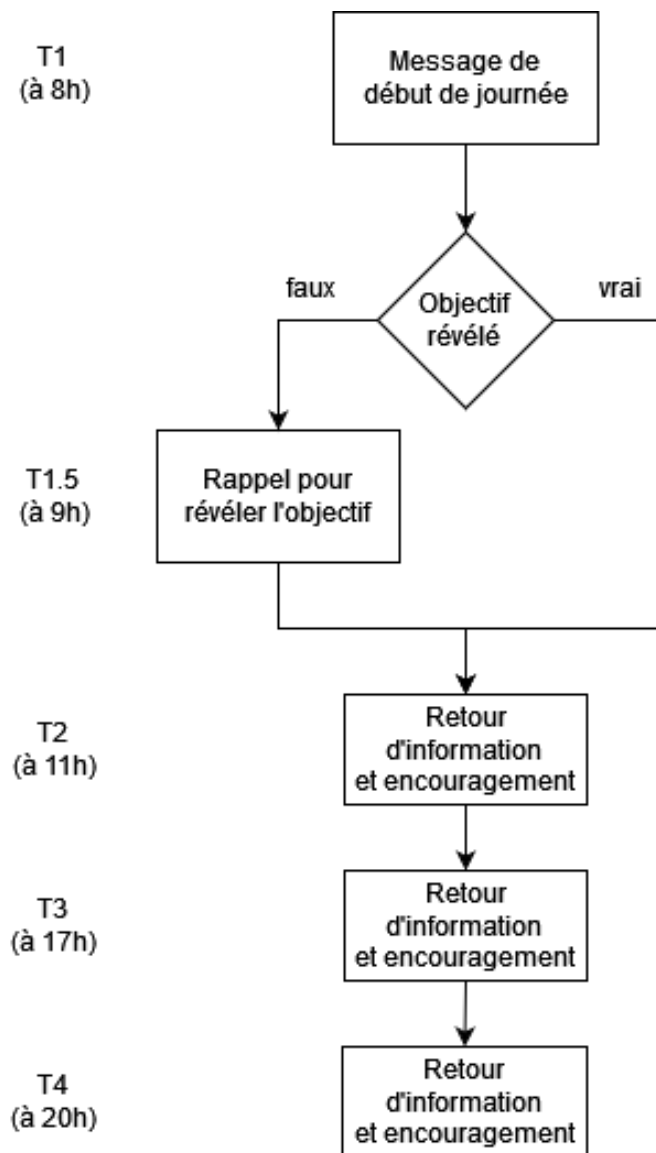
T1
(à 8h)

Message de début de journée

faux

Objectif révélé

vrai

T1.5
(à 9h)

Rappel pour révéler l'objectif

T2
(à 11h)

Retour d'information et encouragement

T3
(à 17h)

Retour d'information et encouragement

T4
(à 20h)

Retour d'information et encouragement